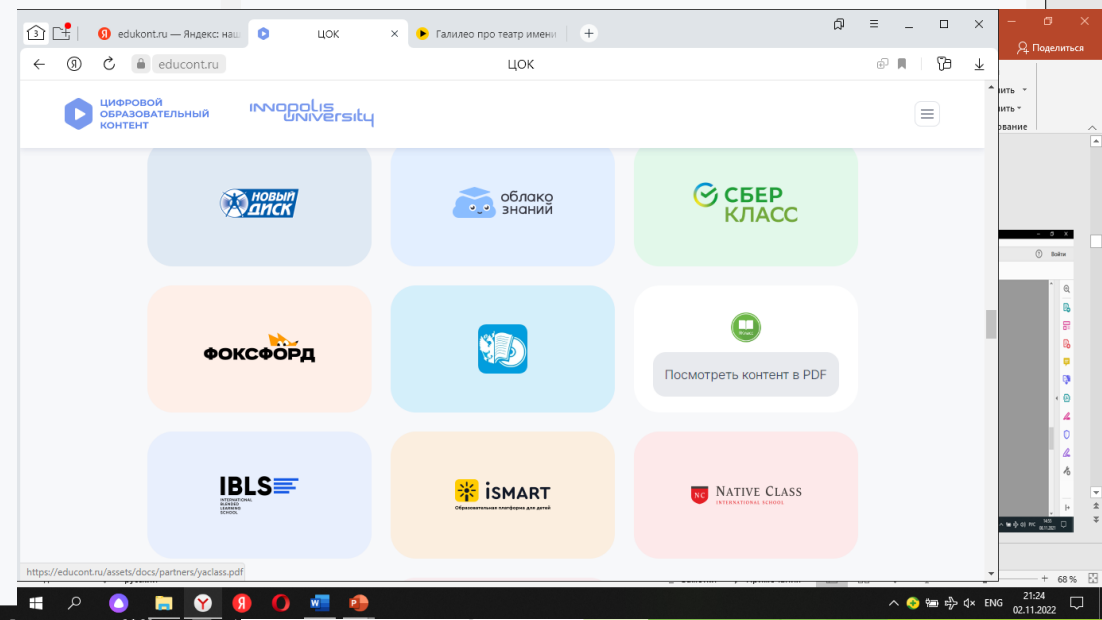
3
edukont.ru — Яндекс: наш
ЦОК
Галилео про театр имени
educont.ru
ЦОК
Поделиться
ить
ить
ование
ЦИФРОВОЙ ОБРАЗОВАТЕЛЬНЫЙ КОНТЕНТ
INNOPOLIS UNIVERSITY
НОВЫЙ ДИСК
облако знаний
СБЕР КЛАСС
ФОКСФОРД
Посмотреть контент в PDF
IBLS INTERNATIONAL BLENDED LEARNING SCHOOL
iSMART
Образовательная платформа для детей
NC NATIVE CLASS INTERNATIONAL SCHOOL
https://educont.ru/assets/docs/partners/yaclass.pdf
Войти
68 %
ENG
21:24
02.11.2022